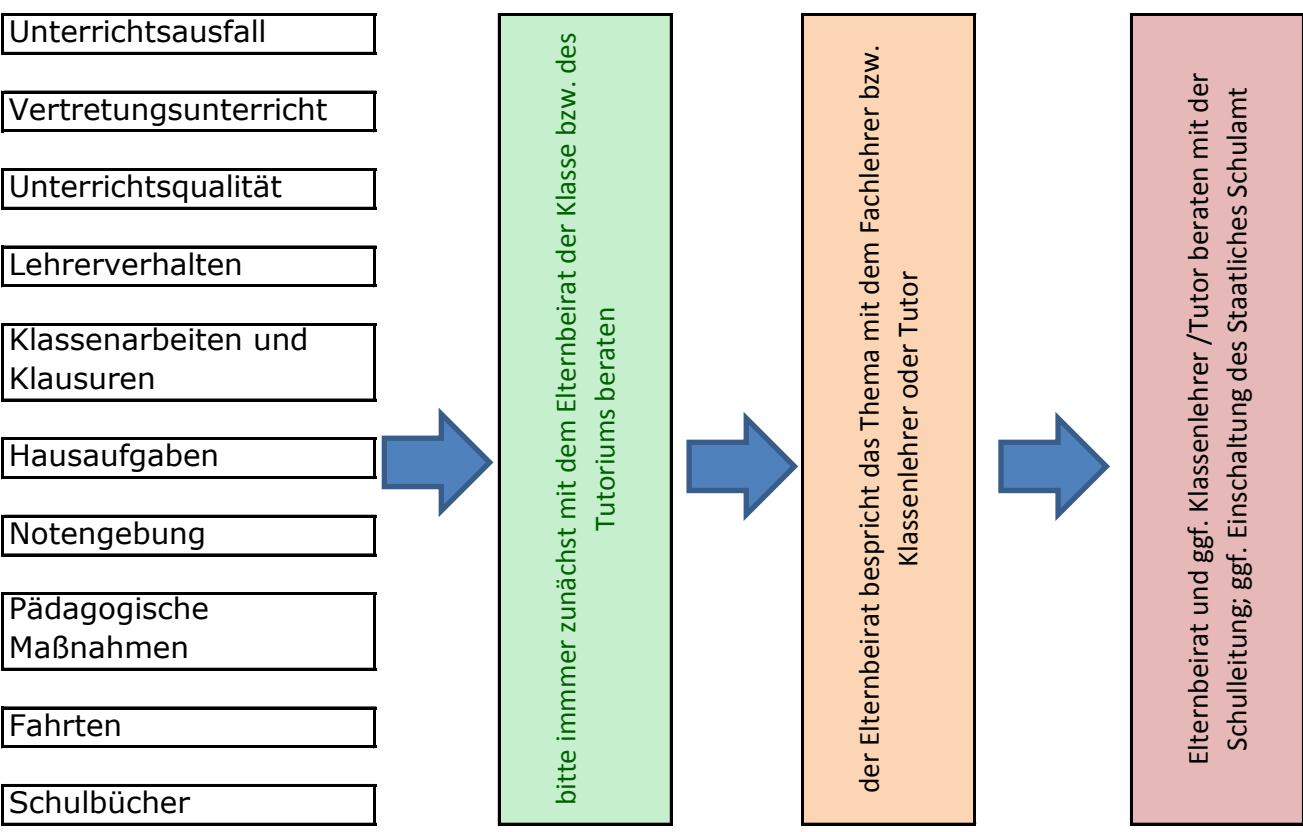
Unterrichtsausfall

Vertretungsunterricht

Unterrichtsqualität

Lehrerverhalten

Klassenarbeiten und Klausuren

Hausaufgaben

Notengebung

Pädagogische Maßnahmen

Fahrten

Schulbücher

bitte immmer zunächst mit dem Elternbeirat der Klasse bzw. des Tutoriums beraten

der Elternbeirat bespricht das Thema mit dem Fachlehrer bzw. Klassenlehrer oder Tutor

Elternbeirat und ggf. Klassenlehrer /Tutor beraten mit der Schulleitung; ggf. Einschaltung des Staatliches Schulamt